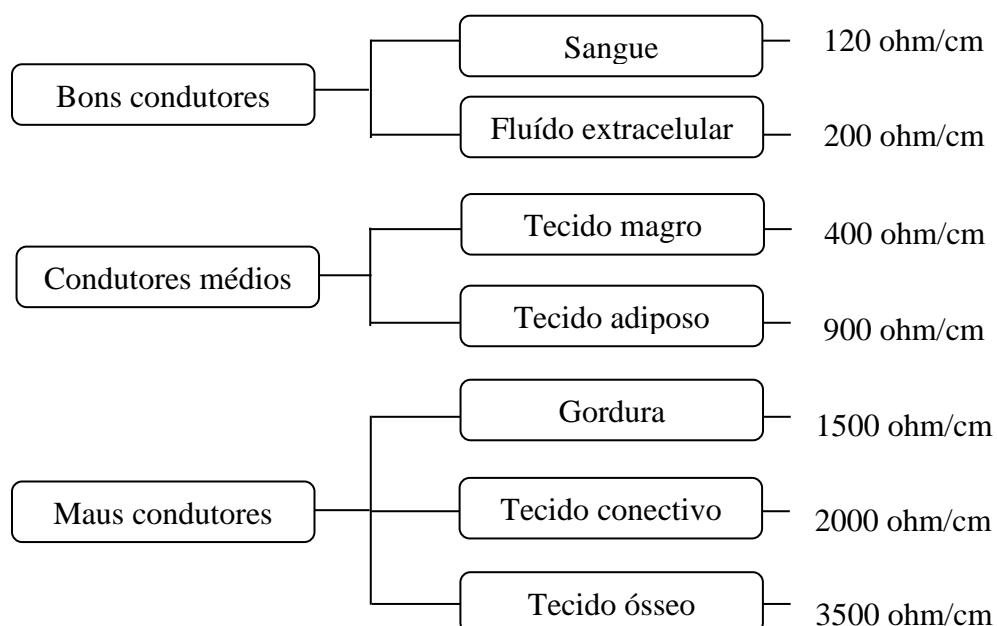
Bons condutores

Sangue 120 ohm/cm

Fluído extracelular 200 ohm/cm

Condutores médios

Tecido magro 400 ohm/cm

Tecido adiposo 900 ohm/cm

Maus condutores

Gordura 1500 ohm/cm

Tecido conectivo 2000 ohm/cm

Tecido ósseo 3500 ohm/cm